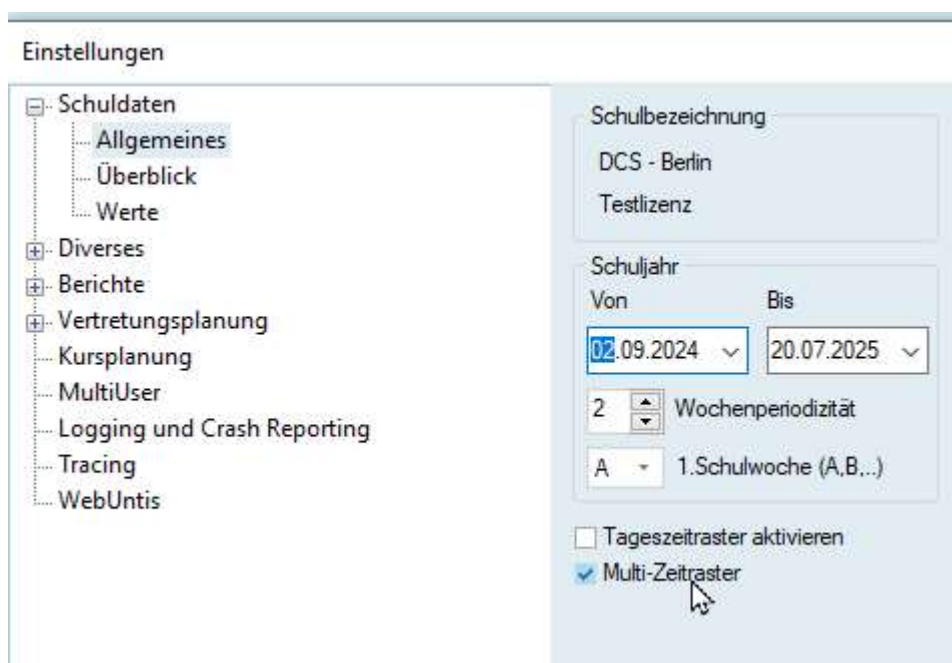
Einstellungen

Schuldaten
Allgemeines
Überblick
Werte
Diverses
Berichte
Vertretungsplanung
Kursplanung
MultiUser
Logging und Crash Reporting
Tracing
WebUntis

Schulbezeichnung
DCS - Berlin
Testlizenz

Schuljahr
Von
Bis
02.09.2024
20.07.2025
2
Wochenperiodizität
A
1.Schulwoche (A,B,..)

Tageszeitraster aktivieren
Multi-Zeitraster